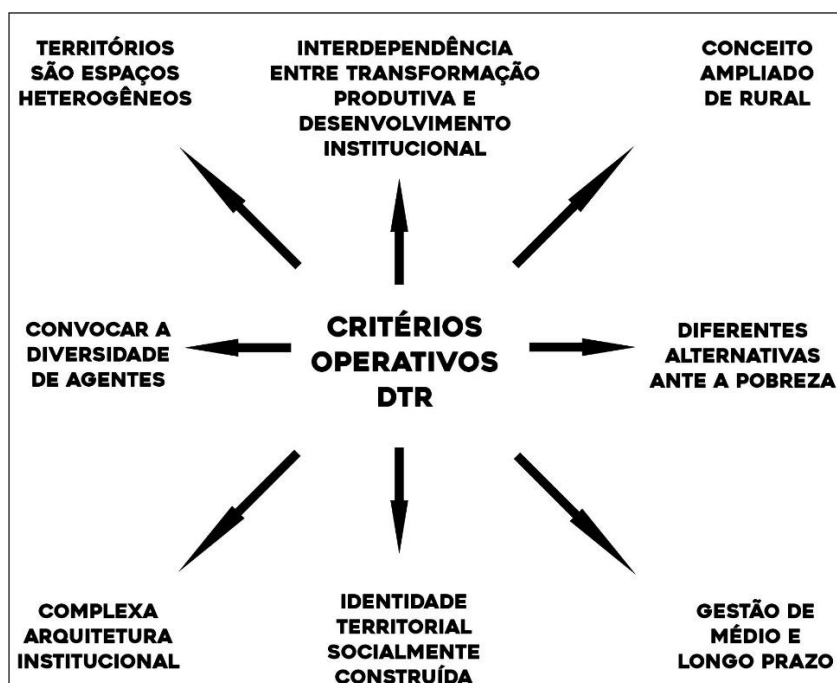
TERRITÓRIOS SÃO ESPAÇOS HETEROGÊNEOS

INTERDEPENDÊNCIA ENTRE TRANSFORMAÇÃO PRODUTIVA E DESENVOLVIMENTO INSTITUCIONAL

CONCEITO AMPLIADO DE RURAL

CONVOCAR A DIVERSIDADE DE AGENTES

CRITÉRIOS OPERATIVOS DTR

DIFERENTES ALTERNATIVAS ANTE A POBREZA

COMPLEXA ARQUITETURA INSTITUCIONAL

IDENTIDADE TERRITORIAL SOCIALMENTE CONSTRUÍDA

GESTÃO DE MÉDIO E LONGO PRAZO